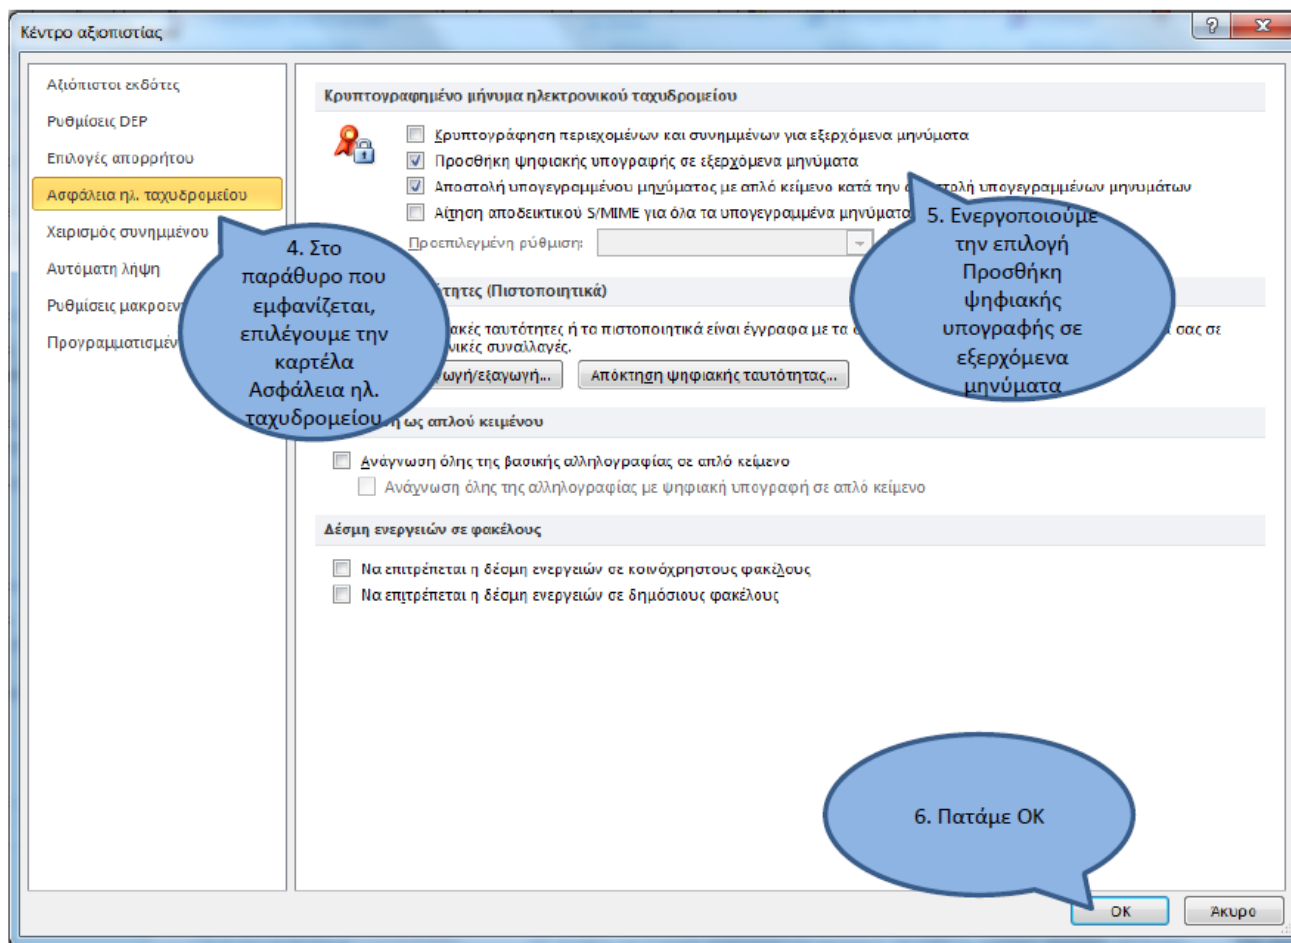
Κέντρο αξιοπιστίας

?

Αξιόπιστοι εκδότες
Ρυθμίσεις DEP
Επιλογές απορρήτου
Ασφάλεια ηλ. ταχυδρομείου
Χειρισμός συνημμένου
Αυτόματη λήψη
Ρυθμίσεις μακροεν
Προγραμματισμέν

Κρυπτογραφημένο μήνυμα ηλεκτρονικού ταχυδρομείου

Κρυπτογράφηση περιεχομένων και συνημμένων για εξερχόμενα μηνύματα
Προσθήκη ψηφιακής υπογραφής σε εξερχόμενα μηνύματα
Αποστολή υπογεγραμμένου μηνύματος με απλό κείμενο κατά την α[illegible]στολή υπογεγραμμένων μηνυμάτων
Αίτηση αποδεικτικού S/MIME για όλα τα υπογεγραμμένα μηνύματα

Προεπιλεγμένη ρύθμιση:

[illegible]τητες (Πιστοποιητικά)

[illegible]ακές ταυτότητες ή τα πιστοποιητικά είναι έγγραφα με τα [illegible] σας σε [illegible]νικές συναλλαγές.

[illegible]ωγή/εξαγωγή...
Απόκτηση ψηφιακής ταυτότητας...

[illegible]η ως απλού κειμένου

Ανάγνωση όλης της βασικής αλληλογραφίας σε απλό κείμενο
Ανάγνωση όλης της αλληλογραφίας με ψηφιακή υπογραφή σε απλό κείμενο

Δέσμη ενεργειών σε φακέλους

Να επιτρέπεται η δέσμη ενεργειών σε κοινόχρηστους φακέλους
Να επιτρέπεται η δέσμη ενεργειών σε δημόσιους φακέλους

4. Στο παράθυρο που εμφανίζεται, επιλέγουμε την καρτέλα Ασφάλεια ηλ. ταχυδρομείου

5. Ενεργοποιούμε την επιλογή Προσθήκη ψηφιακής υπογραφής σε εξερχόμενα μηνύματα

6. Πατάμε ΟΚ

OK
Άκυρο